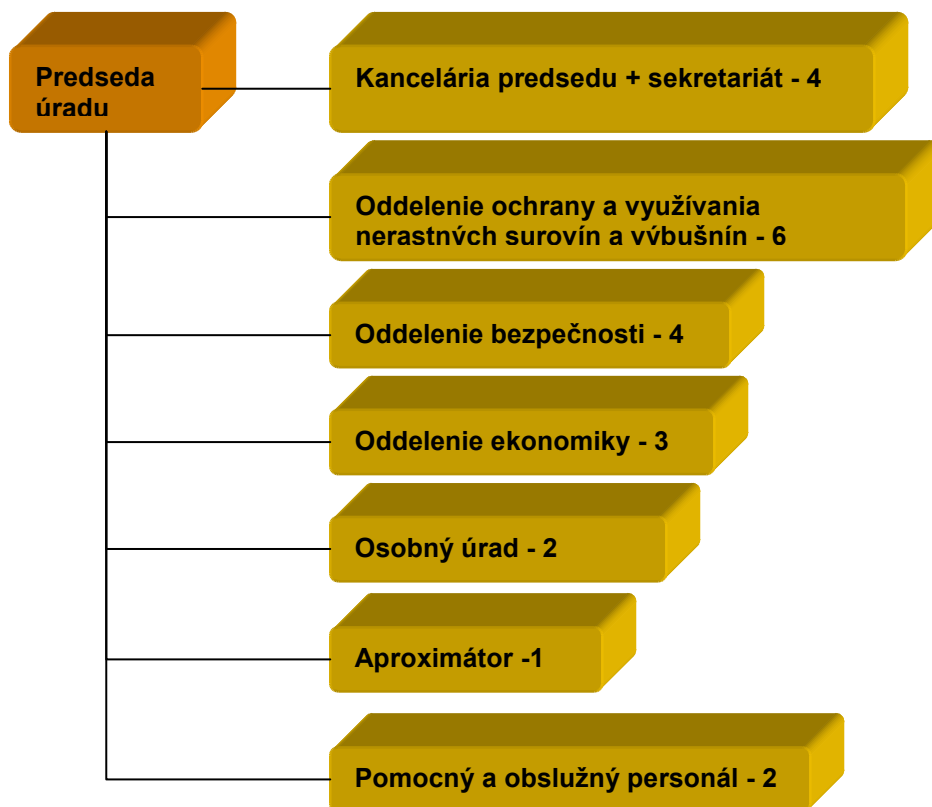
Predseda úradu

Kancelária predsedu + sekretariát - 4

Oddelenie ochrany a využívania nerastných surovín a výbušnín - 6

Oddelenie bezpečnosti - 4

Oddelenie ekonomiky - 3

Osobný úrad - 2

Aproximátor -1

Pomocný a obslužný personál - 2